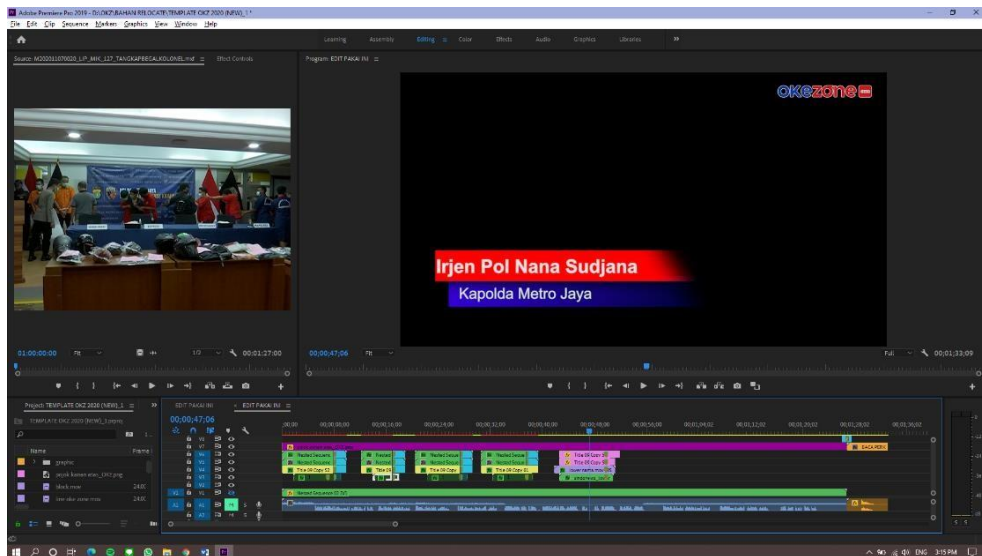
Adobe Premiere Pro 2019 - D:\OKZ\BAHAN RELOCATE\TEMPLATE OKZ 2020 (NEW)_1 *

File Edit Clip Sequence Markers Graphics View Window Help

Learning Assembly Editing Color Effects Audio Graphics Libraries »

Source: M202011070020_LIP_MIK_117_TANGKAPBEGALKOLONEL.mxf Effect Controls

Program: EDIT PAKAI INI

okezone

Irjen Pol Nana Sudjana

Kapolda Metro Jaya

01:00:00:00 Fit 1/2 00;01;27;00

00;00;47;06 Fit Full 00;01;33;09

Project: TEMPLATE OKZ 2020 (NEW)_1

EDIT PAKAI INI

EDIT PAKAI INI

TEMPLATE OKZ 2020 (NEW)_1.prproj

00;00;47;06

Name

Frame

graphic

pojok kanan atas_OKZ.png

black.mov

line oke wipe.mov

V6 V5 V4 V3 V2 V1 A1 A2

Nested Sequence

Title 09 Copy

Nested Sequence 02

ENG 3:15 PM